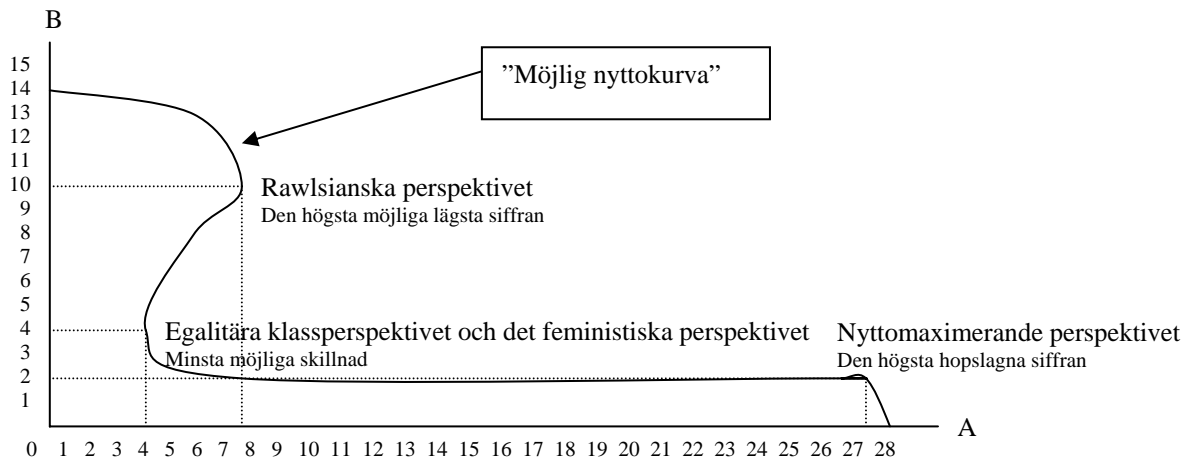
B

15
14
13
12
11
10
9
8
7
6
5
4
3
2
1

”Möjlig nyttokurva”

Rawlsianska perspektivet
Den högsta möjliga lägsta siffran

Egalitära klassperspektivet och det feministiska perspektivet
Minsta möjliga skillnad

Nyttomaximerande perspektivet
Den högsta hopslagna siffran

A

0 1 2 3 4 5 6 7 8 9 10 11 12 13 14 15 16 17 18 19 20 21 22 23 24 25 26 27 28